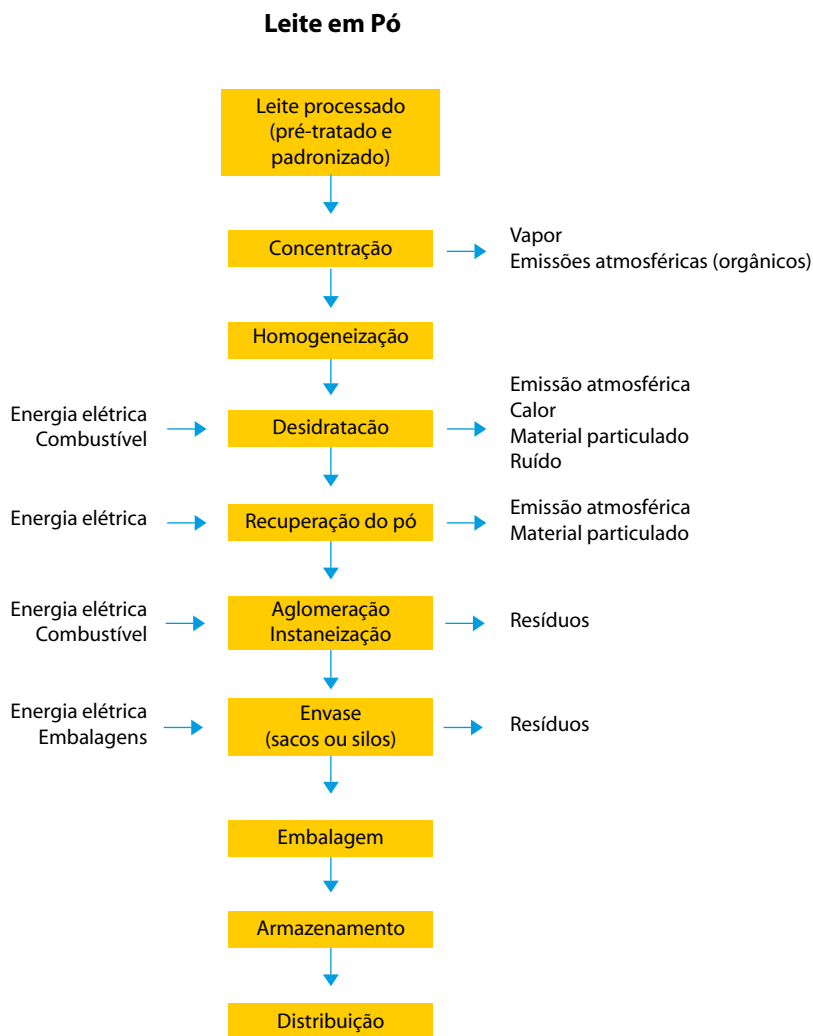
Leite em Pó

Leite processado (pré-tratado e padronizado)

Concentração

Vapor
Emissões atmosféricas (orgânicos)

Homogeneização

Energia elétrica
Combustível

Desidratacão

Emissão atmosférica
Calor
Material particulado
Ruído

Energia elétrica

Recuperação do pó

Emissão atmosférica
Material particulado

Energia elétrica
Combustível

Aglomeração
Instaneização

Resíduos

Energia elétrica
Embalagens

Envase
(sacos ou silos)

Resíduos

Embalagem

Armazenamento

Distribuição